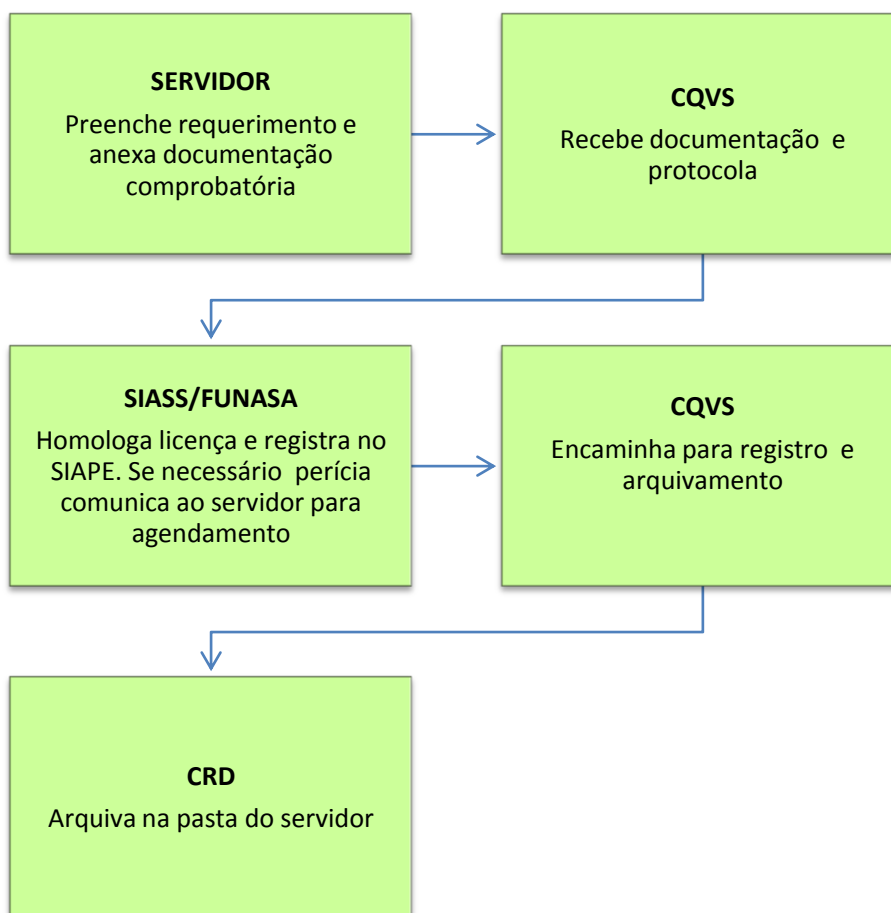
SERVIDOR

Preenche requerimento e anexa documentação comprobatória

CQVS

Recebe documentação e protocola

SIASS/FUNASA

Homologa licença e registra no SIAPE. Se necessário perícia comunica ao servidor para agendamento

CQVS

Encaminha para registro e arquivamento

CRD

Arquiva na pasta do servidor